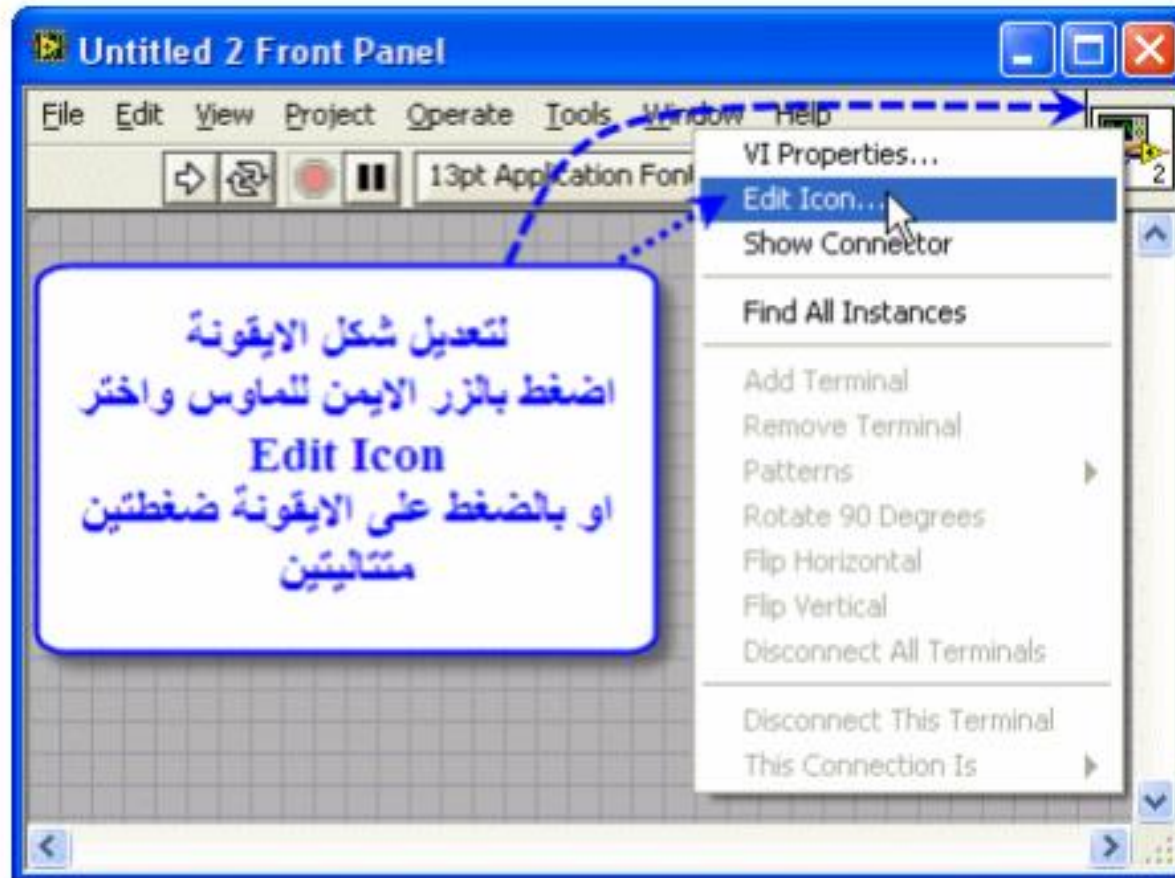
Untitled 2 Front Panel

File Edit View Project Operate Tools Window Help

13pt Application Font

2

VI Properties...
Edit Icon...
Show Connector
Find All Instances
Add Terminal
Remove Terminal
Patterns
Rotate 90 Degrees
Flip Horizontal
Flip Vertical
Disconnect All Terminals
Disconnect This Terminal
This Connection Is

لتعديل شكل الايقونة
اضغط بالزر الايمن للماوس واختر
Edit Icon
او بالضغط على الايقونة ضغطتين متتاليتين